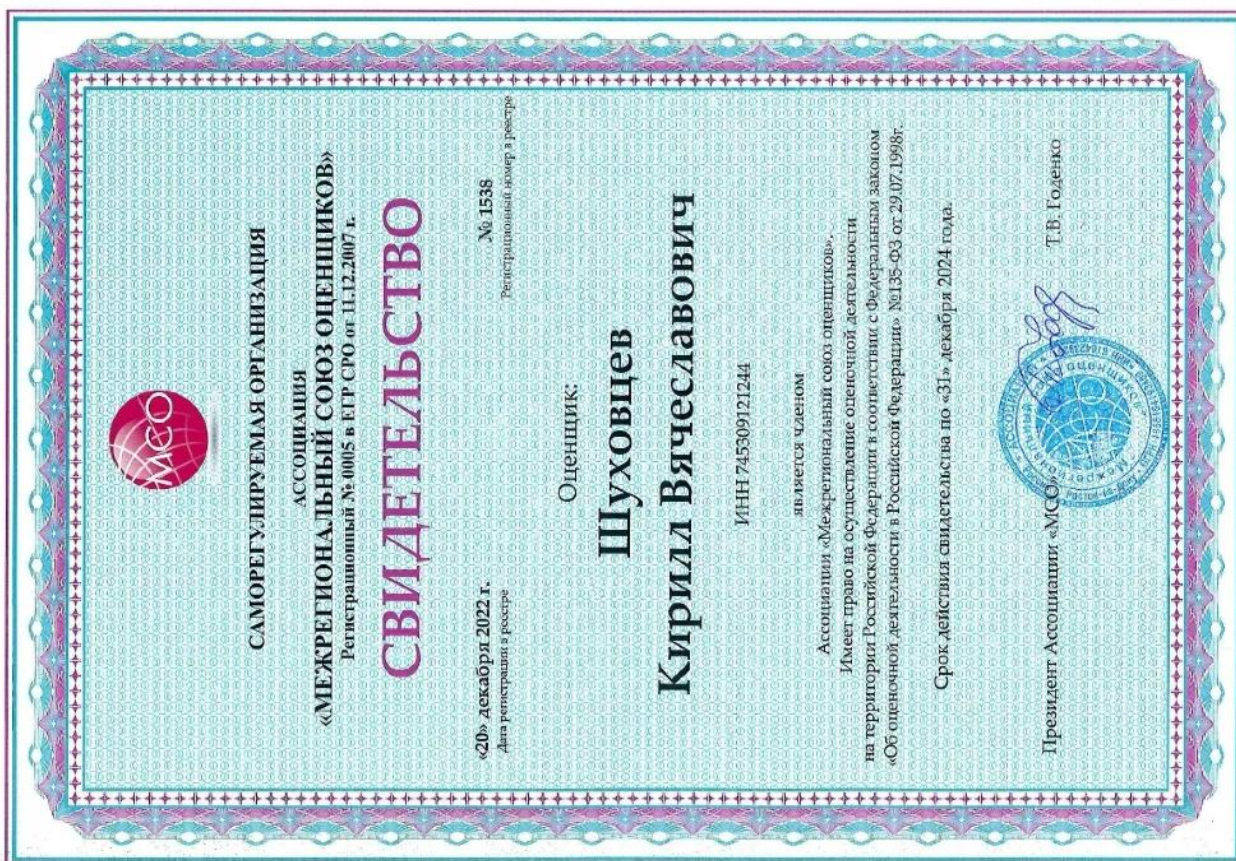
МСО

САМОРЕГУЛИРУЕМАЯ ОРГАНИЗАЦИЯ

АССОЦИАЦИЯ
«МЕЖРЕГИОНАЛЬНЫЙ СОЮЗ ОЦЕНЩИКОВ»
Регистрационный № 0005 в ЕГР СРО от 11.12.2007 г.

СВИДЕТЕЛЬСТВО

«20» декабря 2022 г.
Дата регистрации в реестре

№ 1538
Регистрационный номер в реестре

Оценщик:

Шуховцев
Кирилл Вячеславович

ИНН 745309121244

является членом
Ассоциации «Межрегиональный союз оценщиков».
Имеет право на осуществление оценочной деятельности
на территории Российской Федерации в соответствии с Федеральным законом
«Об оценочной деятельности в Российской Федерации» №135-ФЗ от 29.07.1998г.

Срок действия свидетельства по «31» декабря 2024 года.

Президент Ассоциации «МСО» Т.В. Годенко

Ассоциация «Межрегиональный союз оценщиков» Ростов-на-Дону